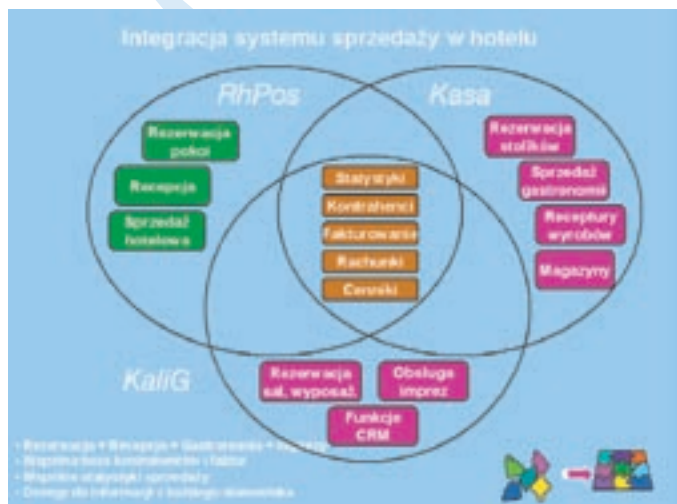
Integracja systemu sprzedaży w hotelu

RhPos

Kasa

Rezerwacja pokoi

Recepcja

Sprzedaż hotelowa

Rezerwacja stolików

Sprzedaż gastronomii

Receptury wyrobów

Magazyny

Statystyki

Kontrahenci

Fakturowanie

Rachunki

Cenniki

KaliG

Rezerwacja sal, wyposaż.

Obsługa imprez

Funkcje CRM

- Rezerwacja + Recepcja + Gastronomia + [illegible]
- Wspólna baza kontrahentów i faktur
- Wspólne statystyki sprzedaży
- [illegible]